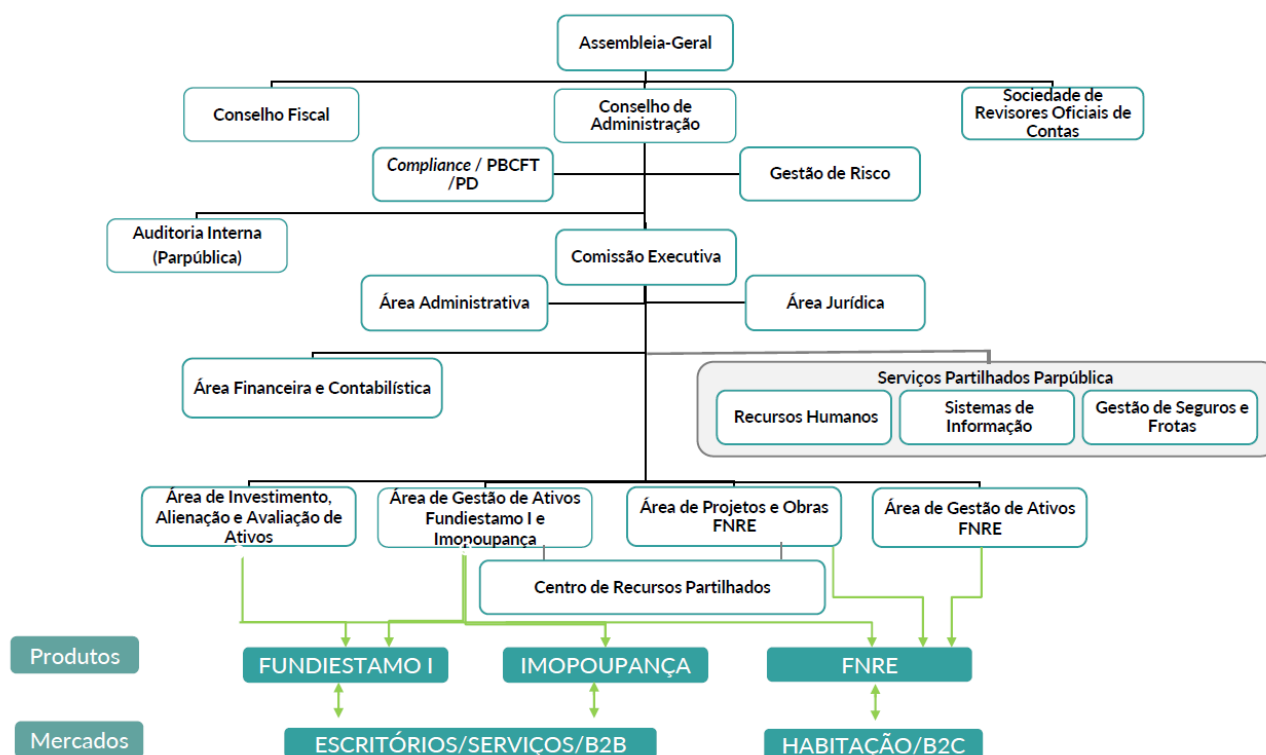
Assembleia-Geral

Conselho Fiscal

Conselho de Administração

Sociedade de Revisores Oficiais de Contas

*Compliance* / PBCFT /PD

Gestão de Risco

Auditoria Interna (Parpública)

Comissão Executiva

Área Administrativa

Área Jurídica

Área Financeira e Contabilística

Serviços Partilhados Parpública

Recursos Humanos

Sistemas de Informação

Gestão de Seguros e Frotas

Área de Investimento, Alienação e Avaliação de Ativos

Área de Gestão de Ativos Fundiestamo I e Imopoupança

Área de Projetos e Obras FNRE

Área de Gestão de Ativos FNRE

Centro de Recursos Partilhados

Produtos

FUNDIESTAMO I

IMOPOUPANÇA

FNRE

Mercados

ESCRITÓRIOS/SERVIÇOS/B2B

HABITAÇÃO/B2C